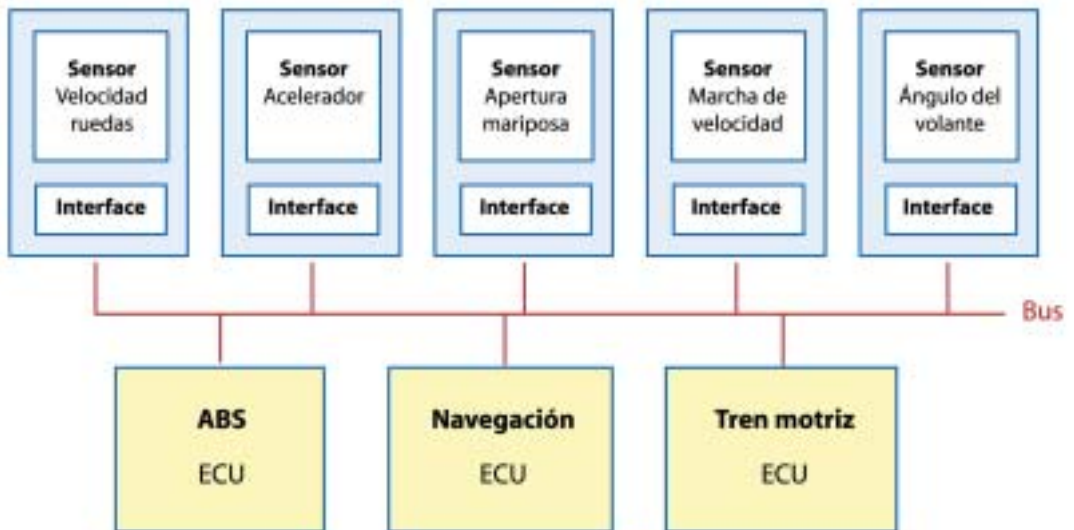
Sensor
Velocidad ruedas

Interface

Sensor
Acelerador

Interface

Sensor
Apertura mariposa

Interface

Sensor
Marcha de velocidad

Interface

Sensor
Ángulo del volante

Interface

Bus

ABS
ECU

Navegación
ECU

Tren motriz
ECU